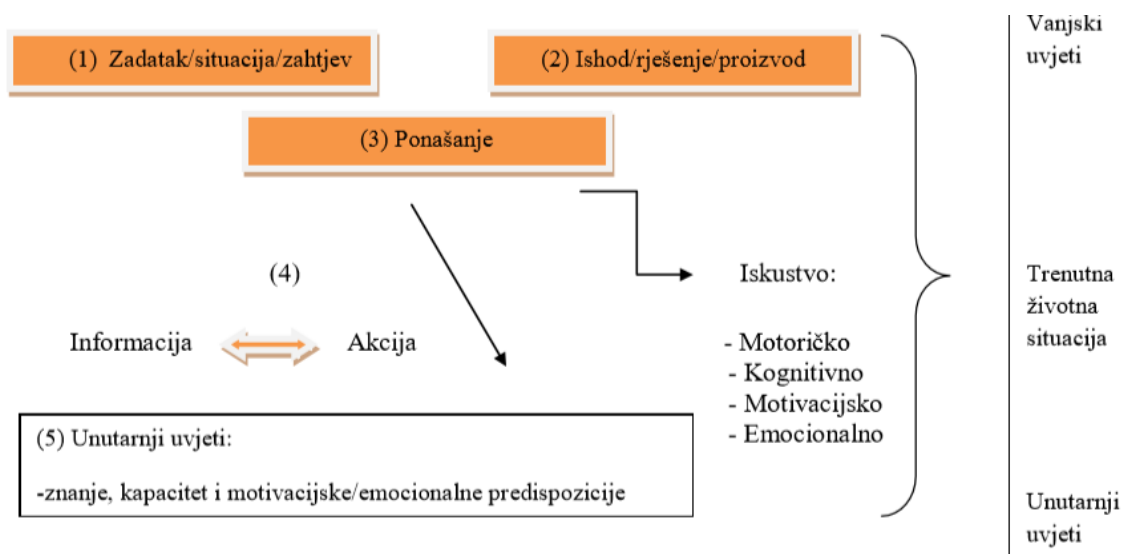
(1) Zadatak/situacija/zahtjev

(2) Ishod/rješenje/proizvod

(3) Ponašanje

(4)

Informacija Akcija

Iskustvo:

- Motoričko
- Kognitivno
- Motivacijsko
- Emocionalno

(5) Unutarnji uvjeti:

-znanje, kapacitet i motivacijske/emocionalne predispozicije

Vanjski uvjeti

Trenutna životna situacija

Unutarnji uvjeti